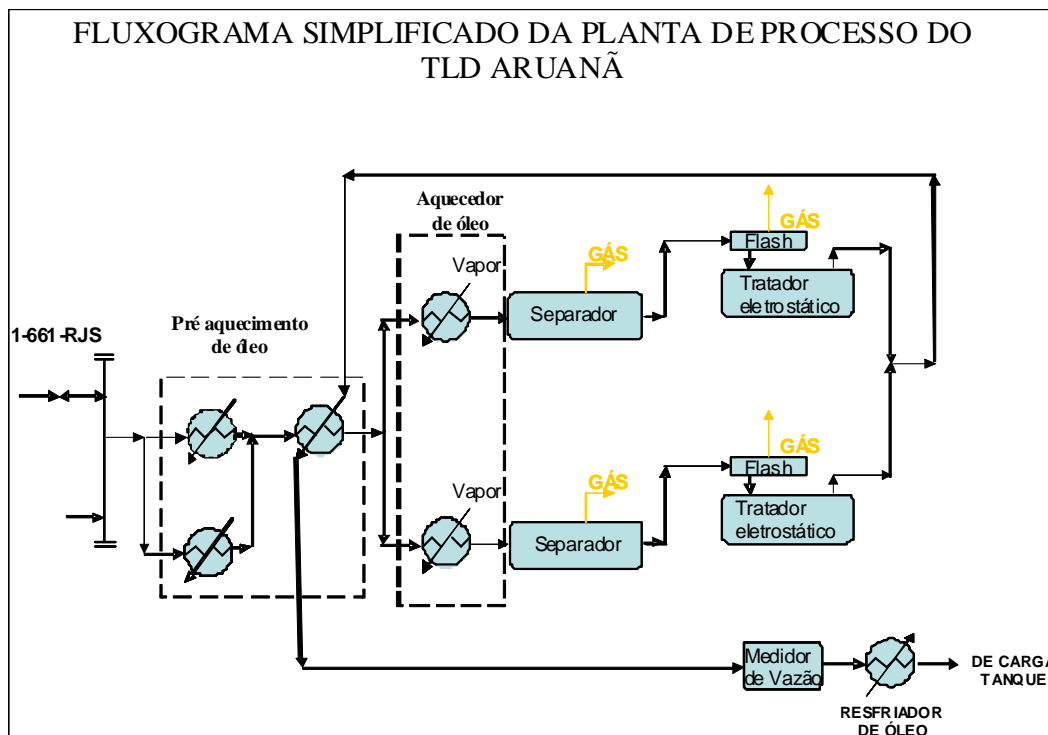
FLUXOGRAMA SIMPLIFICADO DA PLANTA DE PROCESSO DO TLD ARUANÃ

Aquecedor de óleo

GÁS

Flash

GÁS

Tratador eletrostático

Vapor

Separador

1-661-RJS

Pré aquecimento de óleo

GÁS

Flash

GÁS

Vapor

Tratador eletrostático

Separador

Medidor de Vazão

DE CARGA TANQUE

RESFRIADOR DE ÓLEO